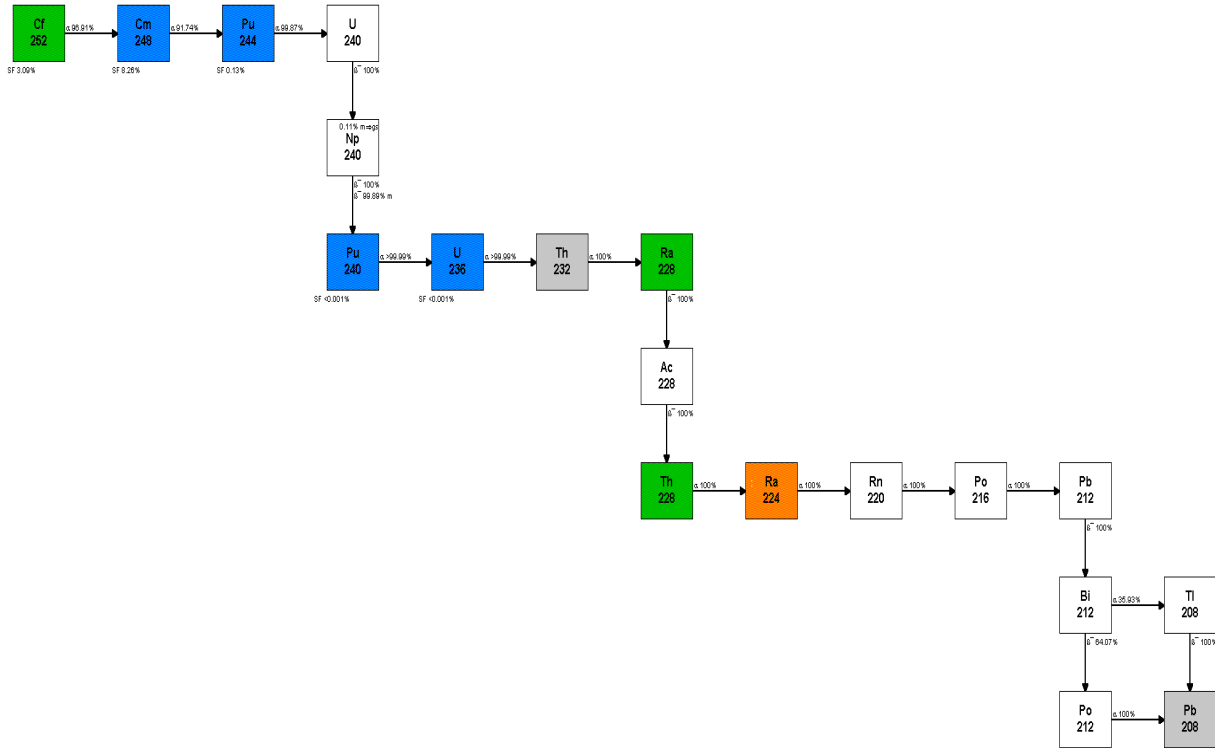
Cf
252
α 96.91%
SF 3.09%
Cm
248
α 91.74%
SF 8.26%
Pu
244
α 99.87%
SF 0.13%
U
240
$\beta^-$ 100%

0.11% m⇒gs
Np
240
$\beta^-$ 100%
$\beta^-$ 99.89% m

Pu
240
α >99.99%
SF <0.001%
U
236
α >99.99%
SF <0.001%
Th
232
α 100%
Ra
228
$\beta^-$ 100%

Ac
228
$\beta^-$ 100%

Th
228
α 100%
Ra
224
α 100%
Rn
220
α 100%
Po
216
α 100%
Pb
212
$\beta^-$ 100%

Bi
212
α 35.93%
Tl
208
$\beta^-$ 100%
$\beta^-$ 64.07%

Po
212
α 100%
Pb
208